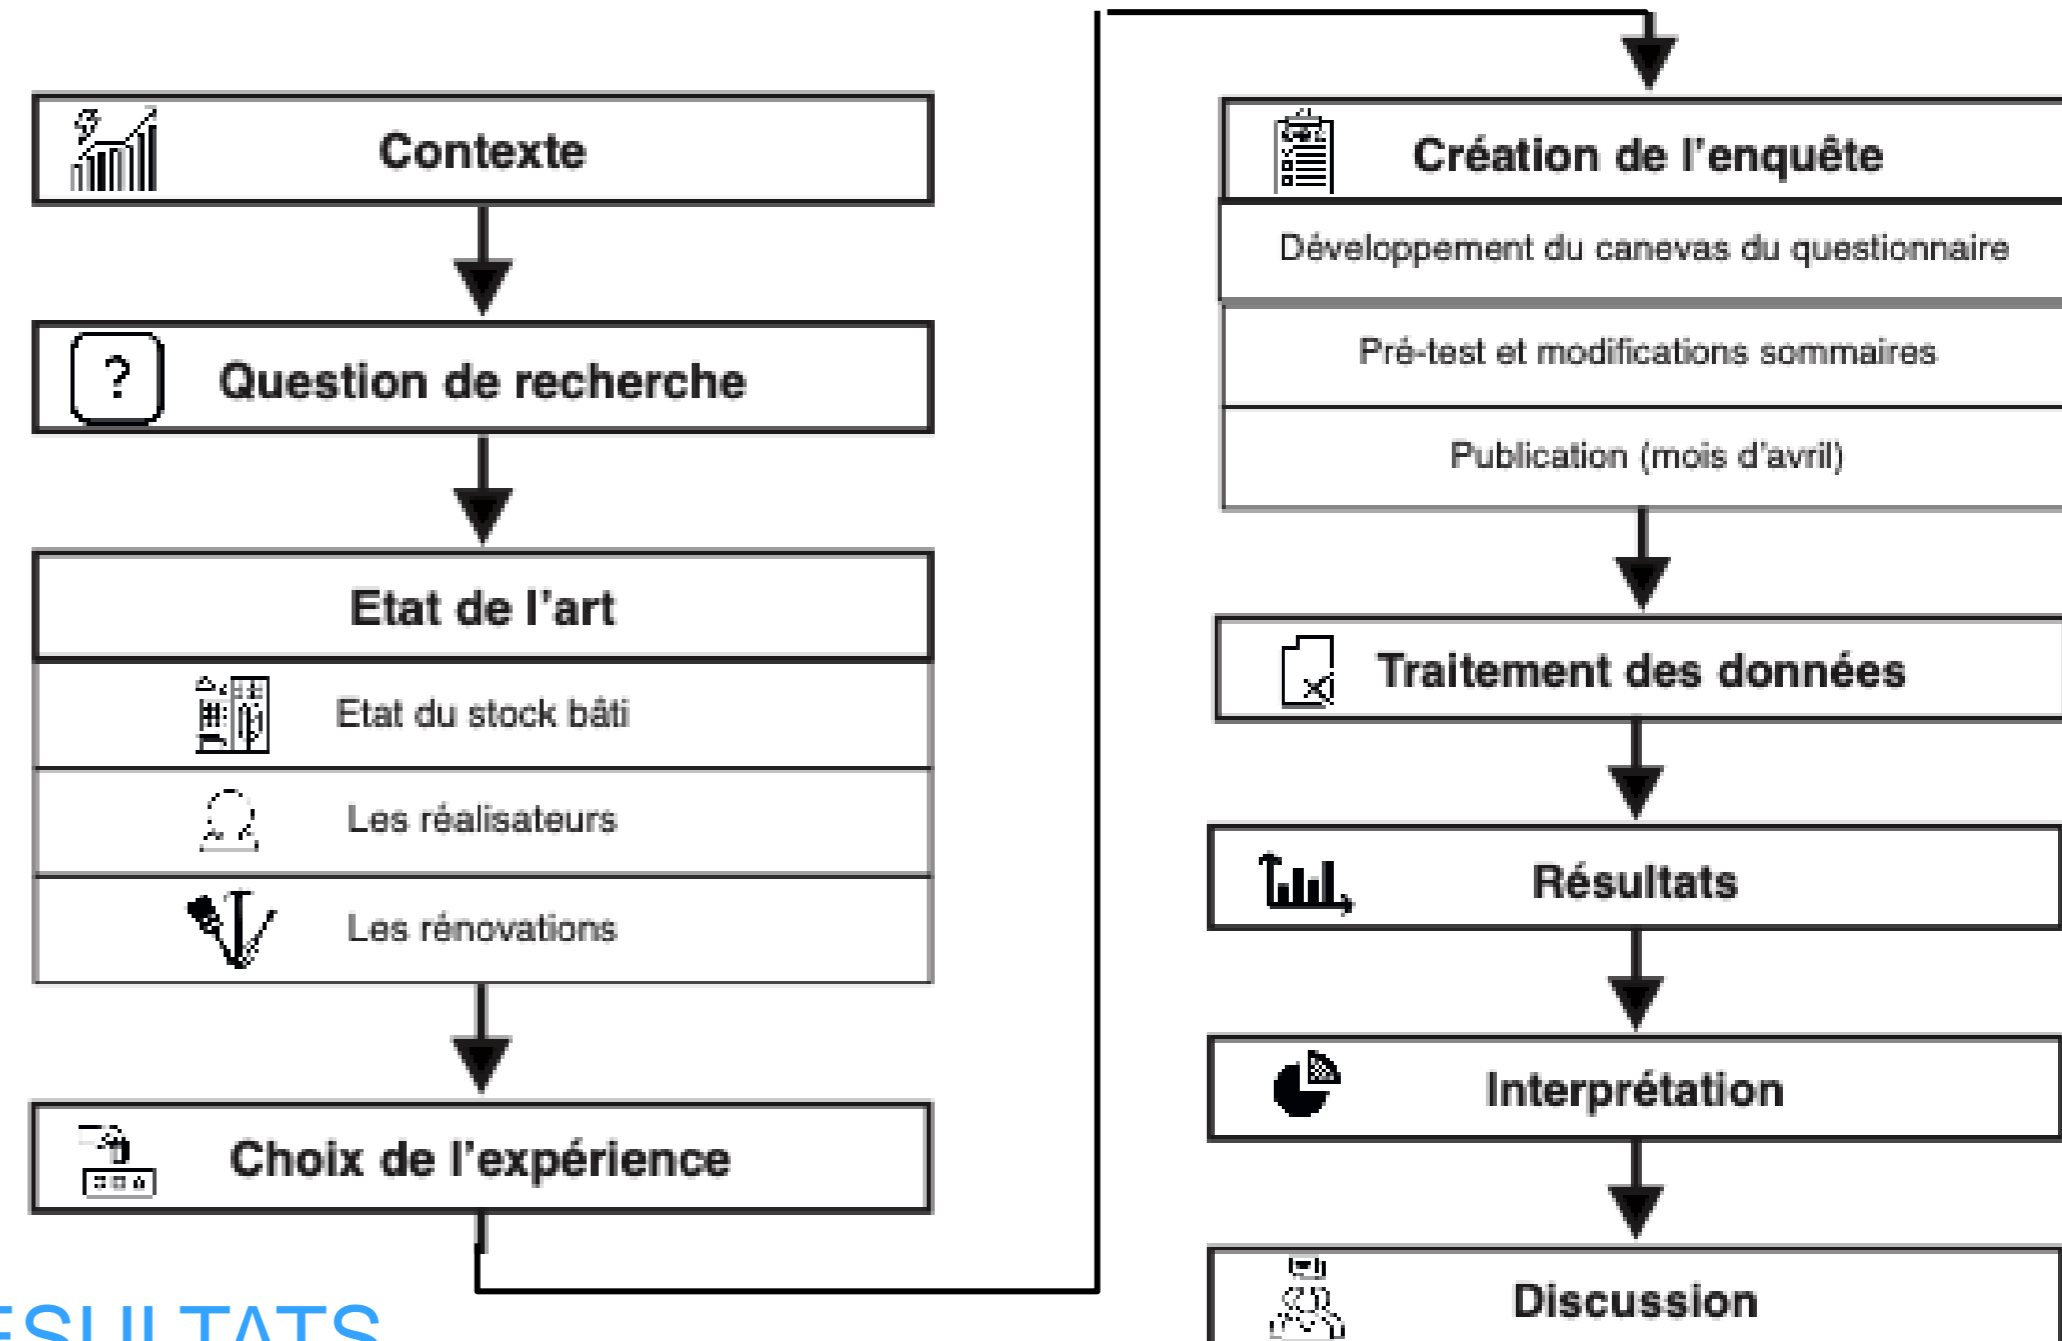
Contexte

?

Question de recherche

Etat de l'art

Etat du stock bâti

Les réalisateurs

Les rénovations

Choix de l'expérience

Création de l'enquête

Développement du canevas du questionnaire

Pré-test et modifications sommaires

Publication (mois d'avril)

Traitement des données

Résultats

Interprétation

Discussion

ESULTATS